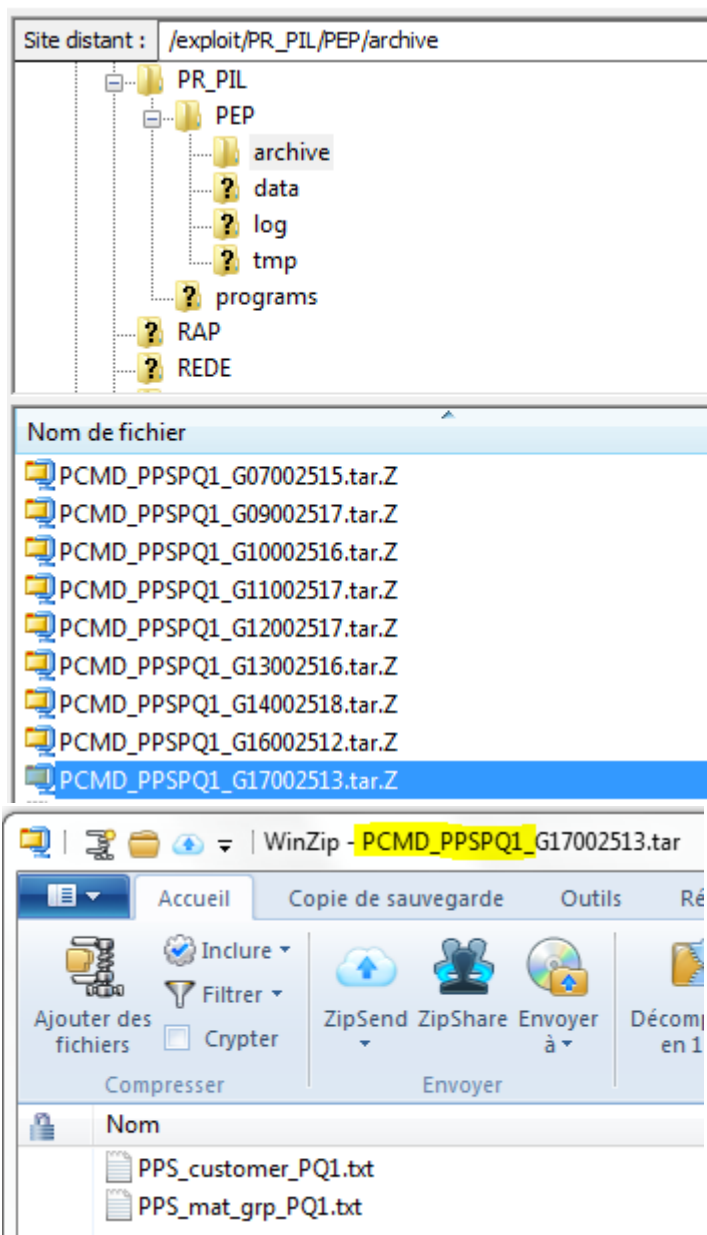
Site distant : /exploit/PR_PIL/PEP/archive

PR_PIL
PEP
archive
data
log
tmp
programs
RAP
REDE

Nom de fichier
PCMD_PPSPQ1_G07002515.tar.Z
PCMD_PPSPQ1_G09002517.tar.Z
PCMD_PPSPQ1_G10002516.tar.Z
PCMD_PPSPQ1_G11002517.tar.Z
PCMD_PPSPQ1_G12002517.tar.Z
PCMD_PPSPQ1_G13002516.tar.Z
PCMD_PPSPQ1_G14002518.tar.Z
PCMD_PPSPQ1_G16002512.tar.Z
PCMD_PPSPQ1_G17002513.tar.Z

WinZip - PCMD_PPSPQ1_G17002513.tar

Accueil
Copie de sauvegarde
Outils
Ré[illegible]

Ajouter des fichiers
Inclure
Filtrer
Crypter
Compresser
ZipSend
ZipShare
Envoyer à
Envoyer
Décomp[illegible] en 1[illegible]

Nom
PPS_customer_PQ1.txt
PPS_mat_grp_PQ1.txt